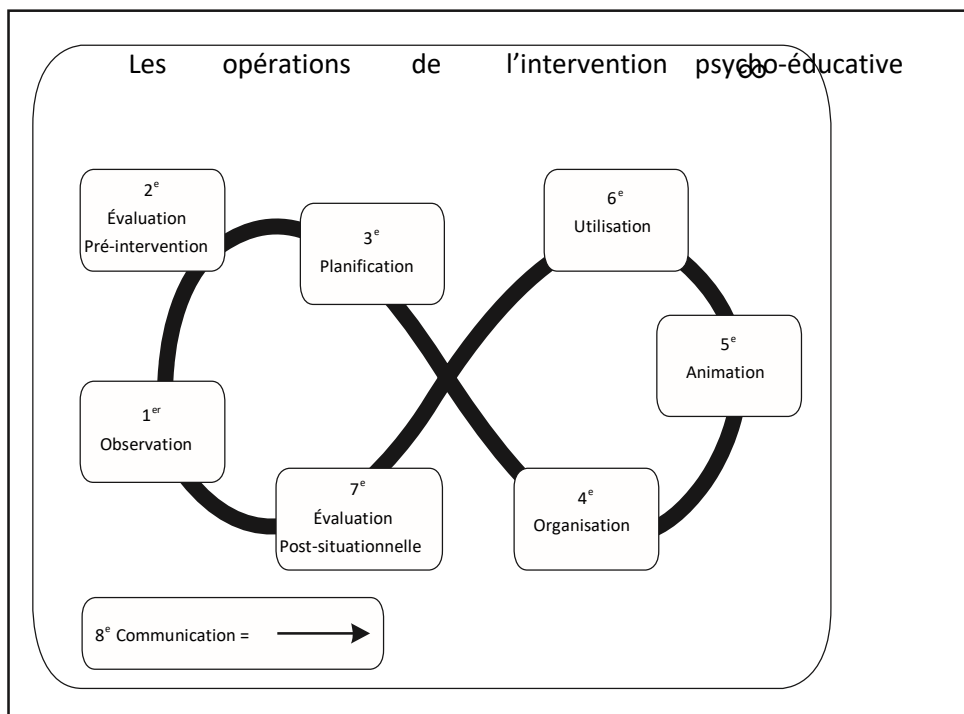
Les opérations de l'intervention psycho-éducative

2$^{e}$
Évaluation
Pré-intervention

3$^{e}$
Planification

6$^{e}$
Utilisation

5$^{e}$
Animation

1$^{er}$
Observation

7$^{e}$
Évaluation
Post-situationnelle

4$^{e}$
Organisation

8$^{e}$ Communication =